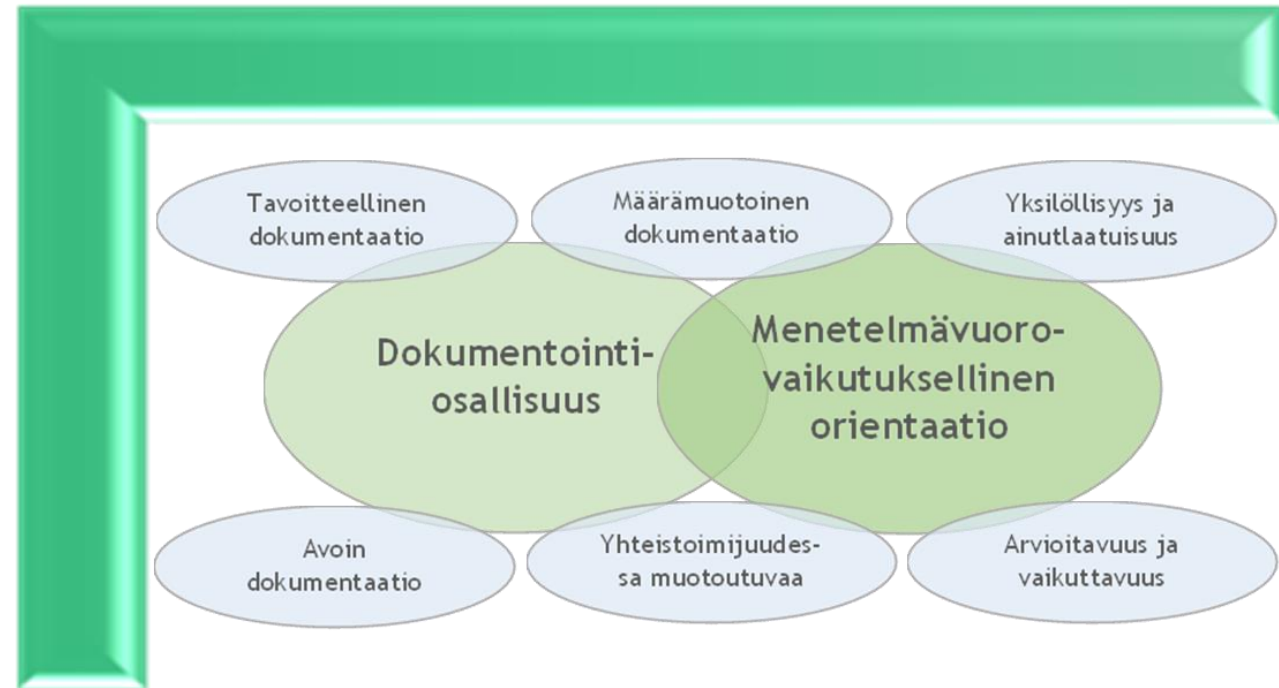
Tavoitteellinen dokumentaatio

Määrämuotoinen dokumentaatio

Yksilöllisyys ja ainutlaatuisuus

Dokumentointi-osallisuus

Menetelmävuoro-vaikutuksellinen orientaatio

Avoin dokumentaatio

Yhteistoimijuudes-sa muotoutuvaa

Arvioitavuus ja vaikuttavuus